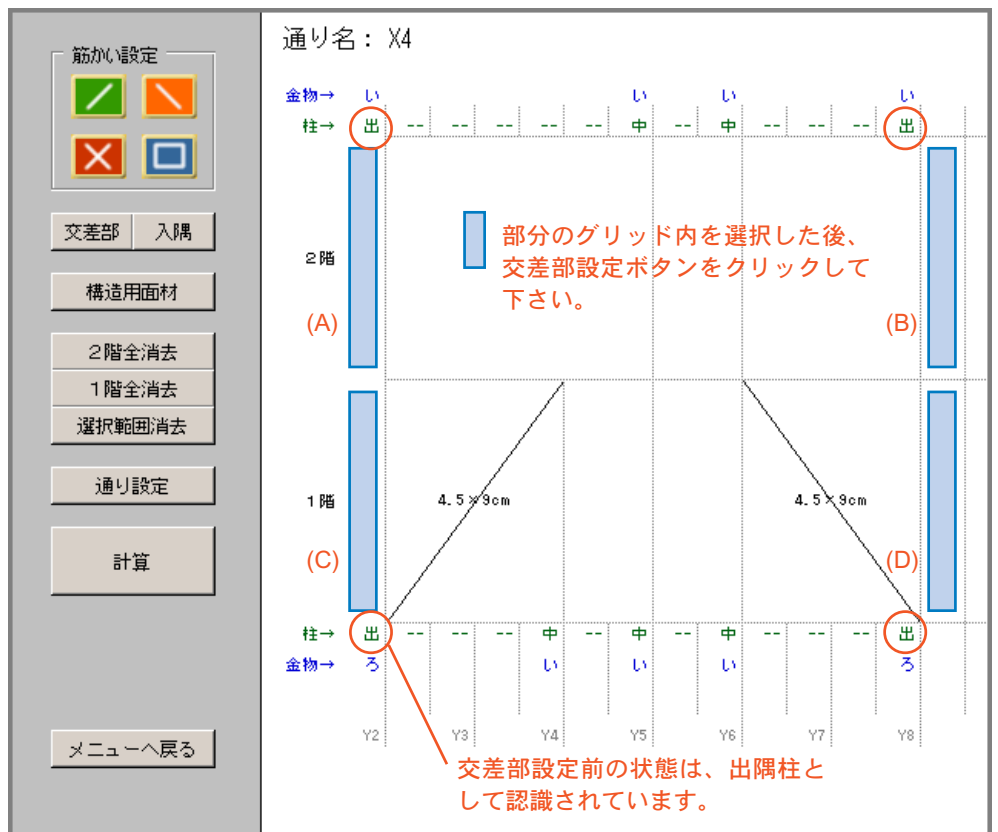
筋かい設定

交差部 入隅

構造用面材

２階全消去

１階全消去

選択範囲消去

通り設定

計算

メニューへ戻る

通り名： X4

金物→ い い い い

柱→ 出 -- -- -- -- -- 中 -- 中 -- -- -- 出

２階

部分のグリッド内を選択した後、交差部設定ボタンをクリックして下さい。

(A)

(B)

１階

4.5×9cm

4.5×9cm

(C)

(D)

柱→ 出 -- -- -- 中 -- 中 -- 中 -- -- -- 出

金物→ ろ い い い ろ

Y2 Y3 Y4 Y5 Y6 Y7 Y8

交差部設定前の状態は、出隅柱として認識されています。